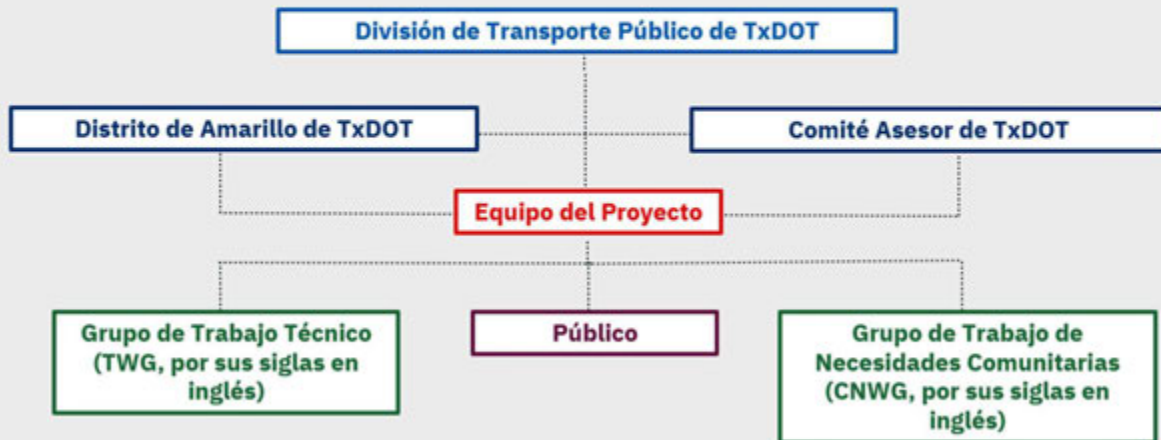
División de Transporte Público de TxDOT

Distrito de Amarillo de TxDOT

Comité Asesor de TxDOT

Equipo del Proyecto

Grupo de Trabajo Técnico (TWG, por sus siglas en inglés)

Público

Grupo de Trabajo de Necesidades Comunitarias (CNWG, por sus siglas en inglés)